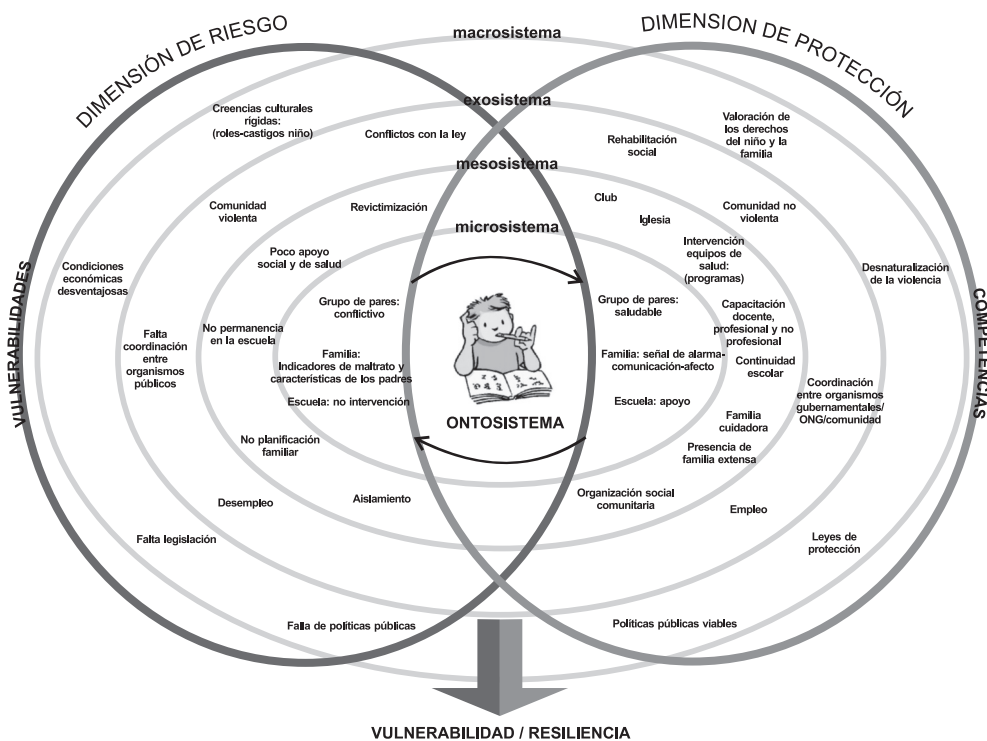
DIMENSIÓN DE RIESGO

macrosistema

DIMENSION DE PROTECCIÓN

exosistema

Creencias culturales rígidas: (roles-castigos niño)

Conflictos con la ley

Rehabilitación social

Valoración de los derechos del niño y la familia

mesosistema

Comunidad violenta

Revictimización

Club

Iglesia

Comunidad no violenta

microsistema

VULNERABILIDADES

Condiciones económicas desventajosas

Poco apoyo social y de salud

Intervención equipos de salud: (programas)

Desnaturalización de la violencia

COMPETENCIAS

Grupo de pares: conflictivo

Grupo de pares: saludable

Capacitación docente, profesional y no profesional

Falta coordinación entre organismos públicos

No permanencia en la escuela

Familia: Indicadores de maltrato y características de los padres

Familia: señal de alarma-comunicación-afecto

Continuidad escolar

Coordinación entre organismos gubernamentales/ ONG/comunidad

Escuela: no intervención

Escuela: apoyo

ONTOSISTEMA

Familia cuidadora

No planificación familiar

Presencia de familia extensa

Desempleo

Aislamiento

Organización social comunitaria

Empleo

Falta legislación

Leyes de protección

Falla de políticas públicas

Políticas públicas viables

VULNERABILIDAD / RESILIENCIA